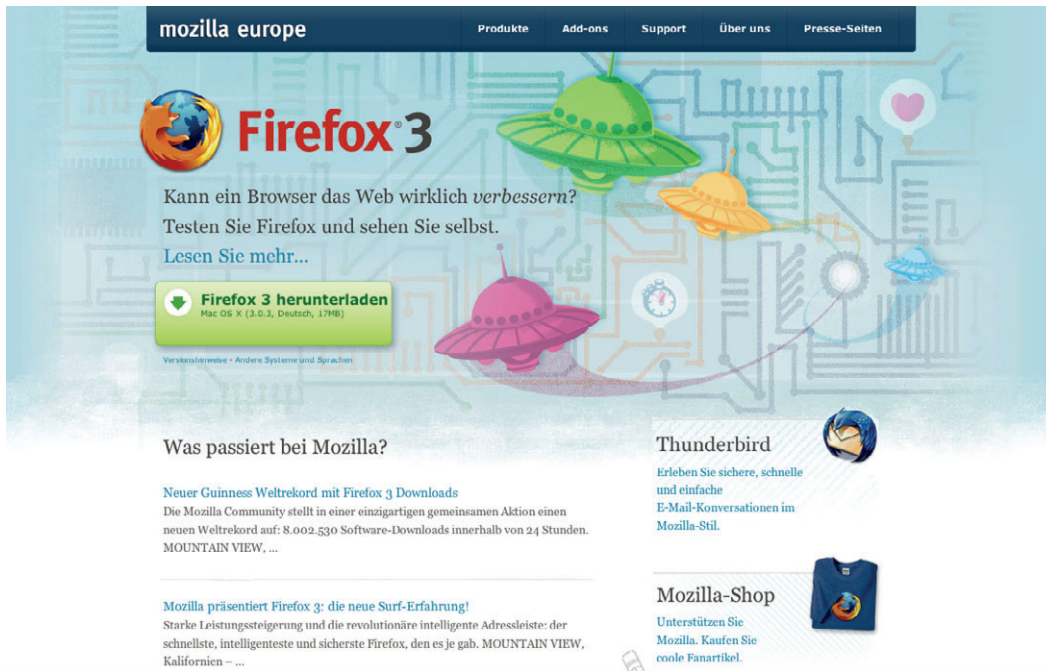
mozilla europe

Produkte | Add-ons | Support | Über uns | Presse-Seiten

Firefox 3

Kann ein Browser das Web wirklich *verbessern*? Testen Sie Firefox und sehen Sie selbst.

Lesen Sie mehr...

Firefox 3 herunterladen
Mac OS X (3.0.3, Deutsch, 17MB)

Versionshinweise • Andere Systeme und Sprachen

Was passiert bei Mozilla?

Neuer Guinness Weltrekord mit Firefox 3 Downloads
Die Mozilla Community stellt in einer einzigartigen gemeinsamen Aktion einen neuen Weltrekord auf: 8.002.530 Software-Downloads innerhalb von 24 Stunden. MOUNTAIN VIEW, ...

Mozilla präsentiert Firefox 3: die neue Surf-Erfahrung!
Starke Leistungssteigerung und die revolutionäre intelligente Adressleiste: der schnellste, intelligenteste und sicherste Firefox, den es je gab. MOUNTAIN VIEW, Kalifornien – ...

Thunderbird
Erleben Sie sichere, schnelle und einfache E-Mail-Konversationen im Mozilla-Stil.

Mozilla-Shop
Unterstützen Sie Mozilla. Kaufen Sie coole Fanartikel.